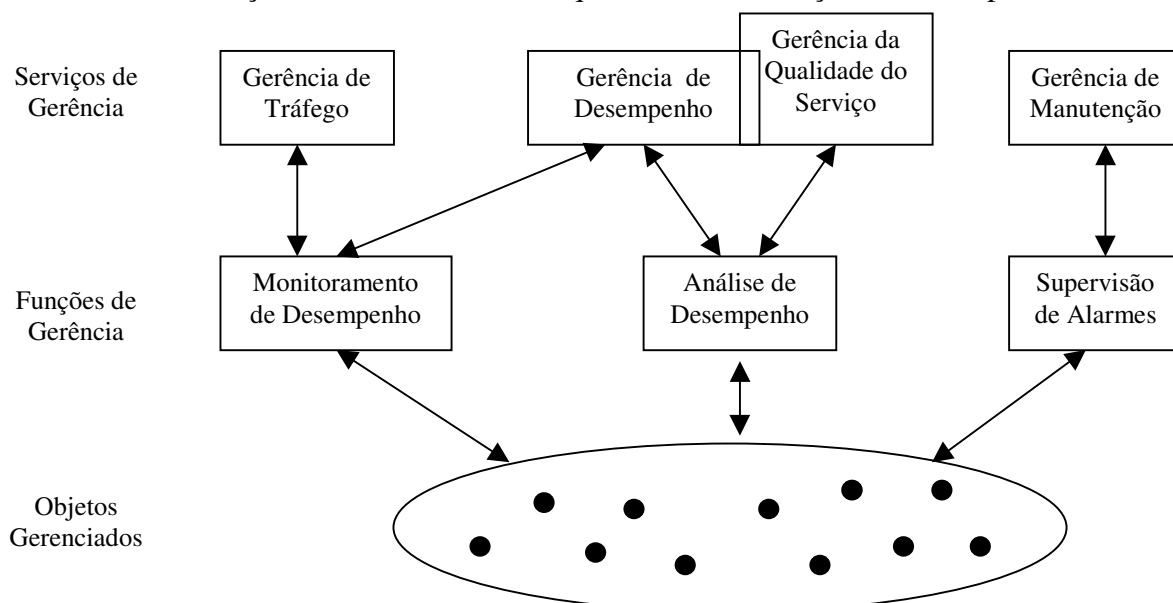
Serviços de Gerência

Gerência de Tráfego

Gerência de Desempenho

Gerência da Qualidade do Serviço

Gerência de Manutenção

Funções de Gerência

Monitoramento de Desempenho

Análise de Desempenho

Supervisão de Alarmes

Objetos Gerenciados